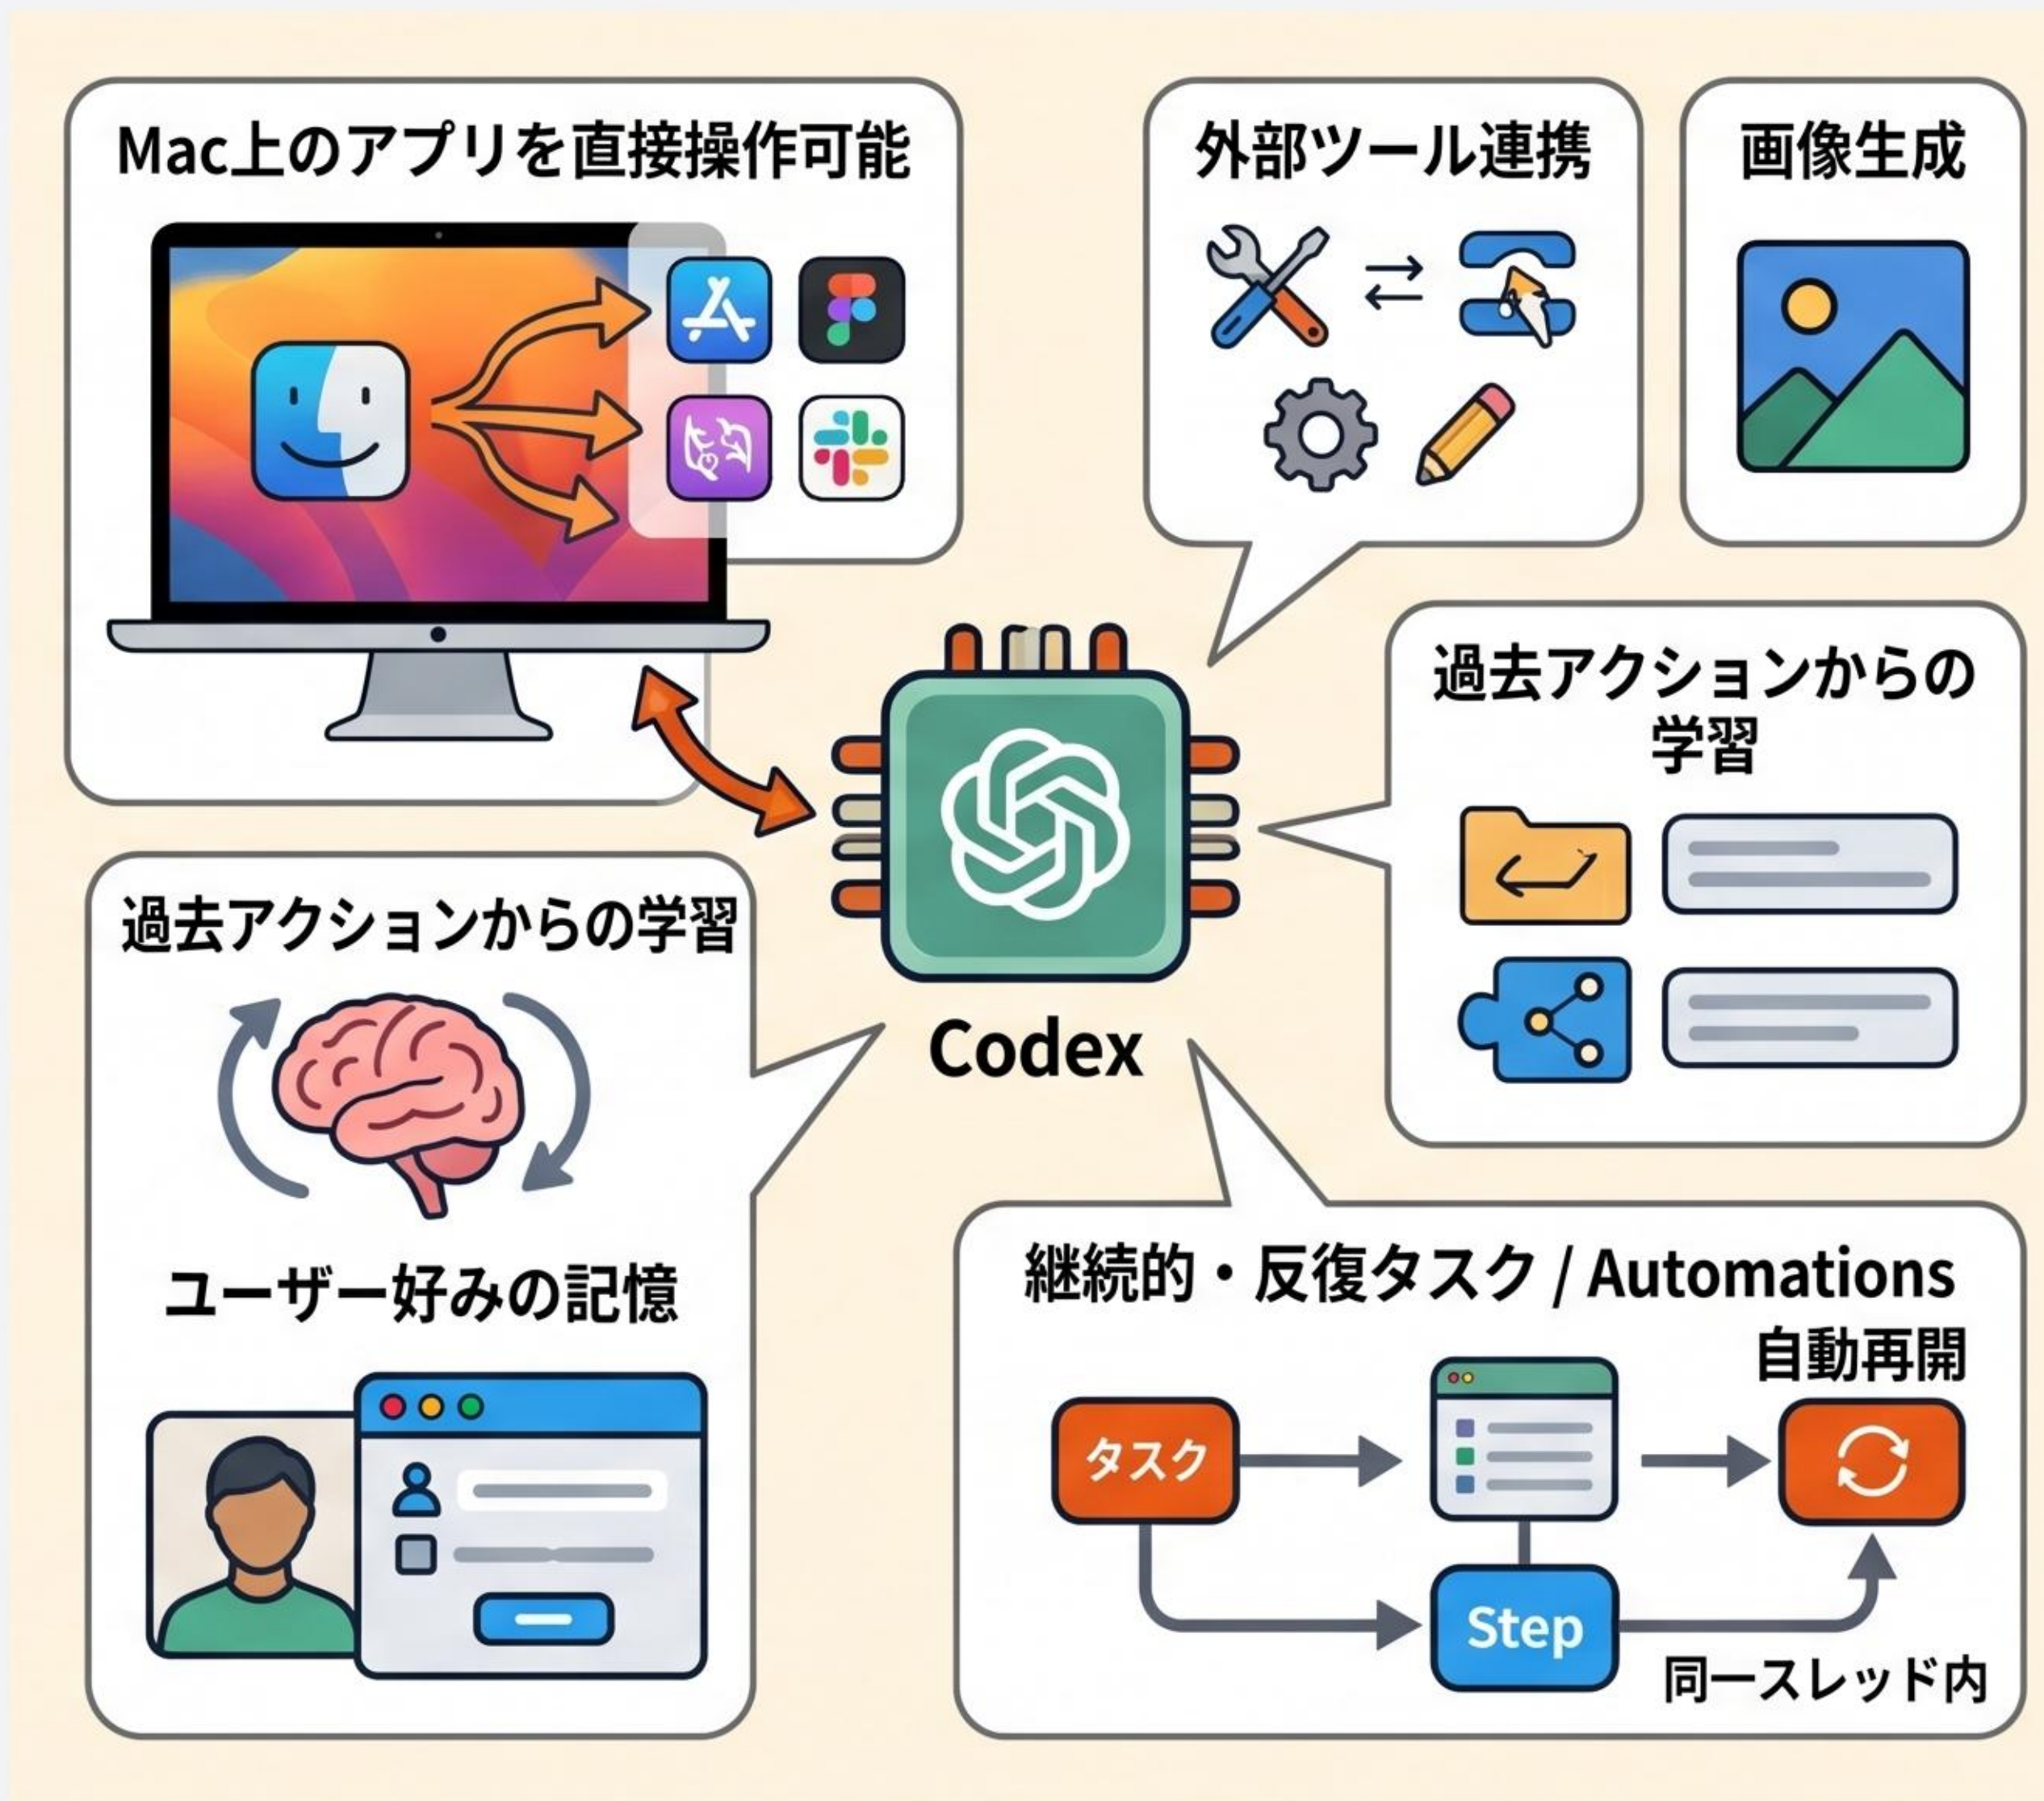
Mac上のアプリを直接操作可能

外部ツール連携

画像生成

過去アクションからの学習

Codex

過去アクションからの学習

ユーザー好みの記憶

継続的・反復タスク / Automations

自動再開

タスク

Step

同一スレッド内